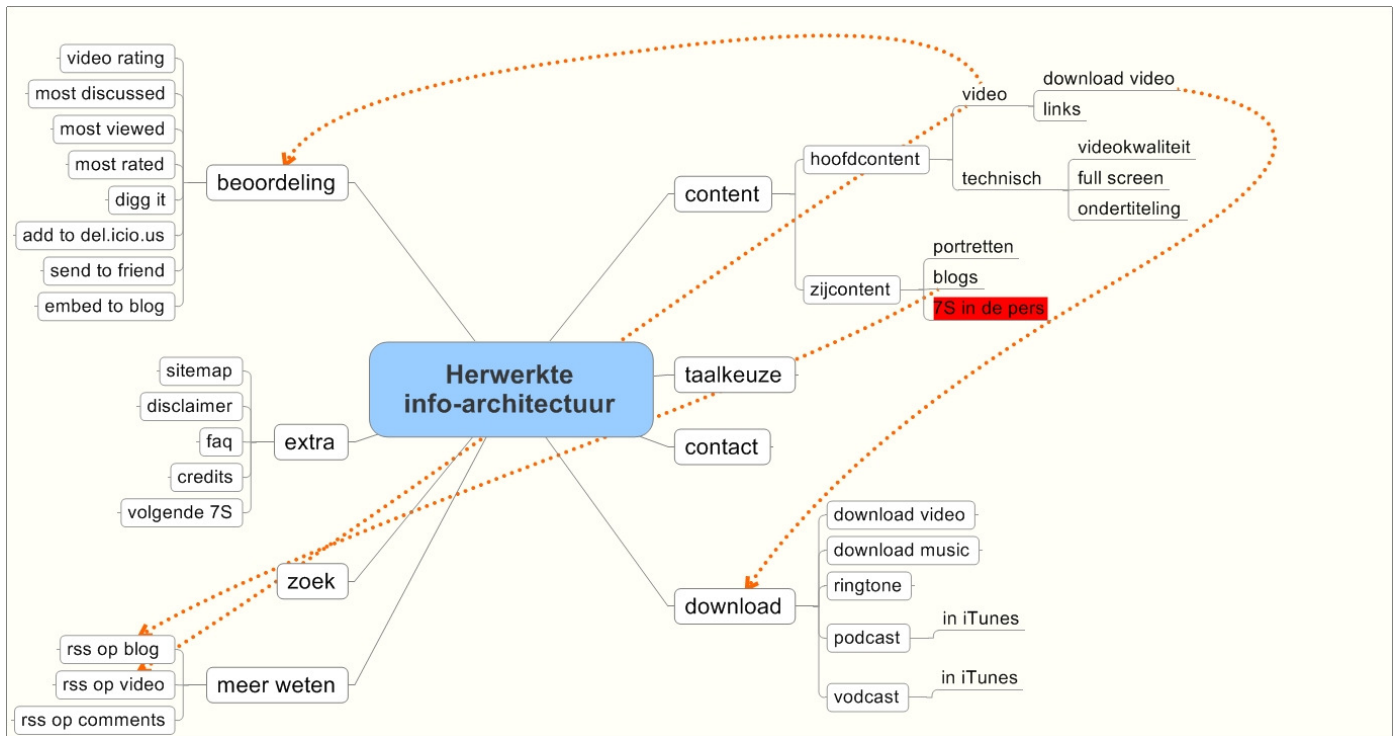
Herwerkte info-architectuur

beoordeling
video rating
most discussed
most viewed
most rated
digg it
add to del.icio.us
send to friend
embed to blog

content
hoofdcontent
video
download video
links
technisch
videokwaliteit
full screen
ondertiteling
zijcontent
portretten
blogs
7S in de pers

taalkeuze

contact

extra
sitemap
disclaimer
faq
credits
volgende 7S

zoek

meer weten
rss op blog
rss op video
rss op comments

download
download video
download music
ringtone
podcast
in iTunes
vodcast
in iTunes